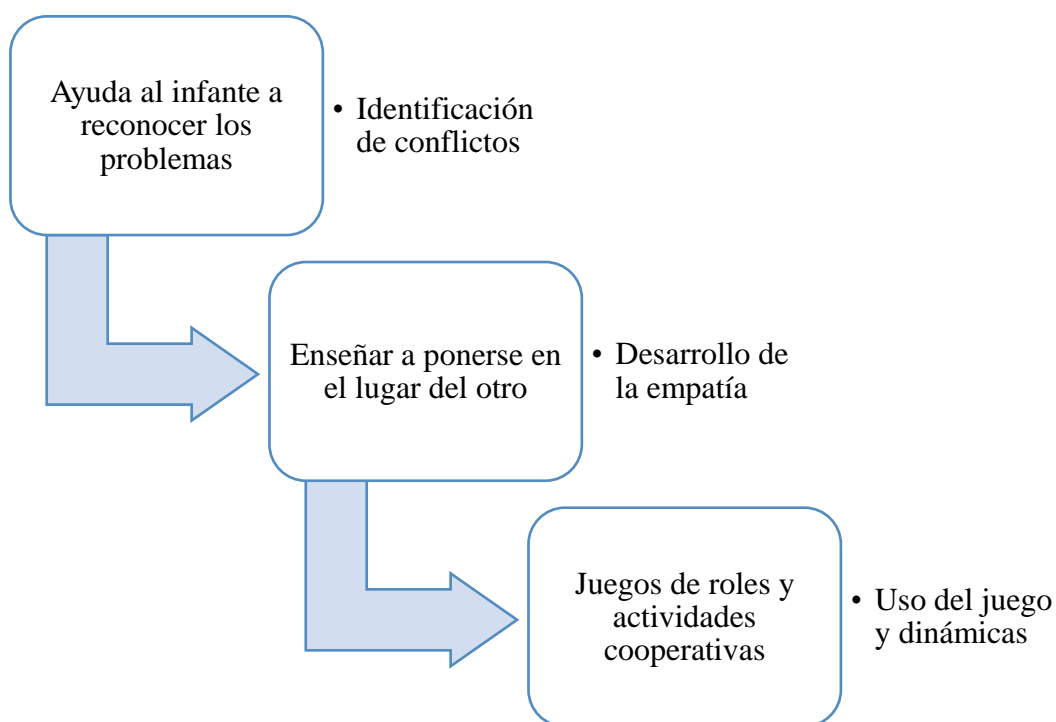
Ayuda al infante a reconocer los problemas

• Identificación de conflictos

Enseñar a ponerse en el lugar del otro

• Desarrollo de la empatía

Juegos de roles y actividades cooperativas

• Uso del juego y dinámicas